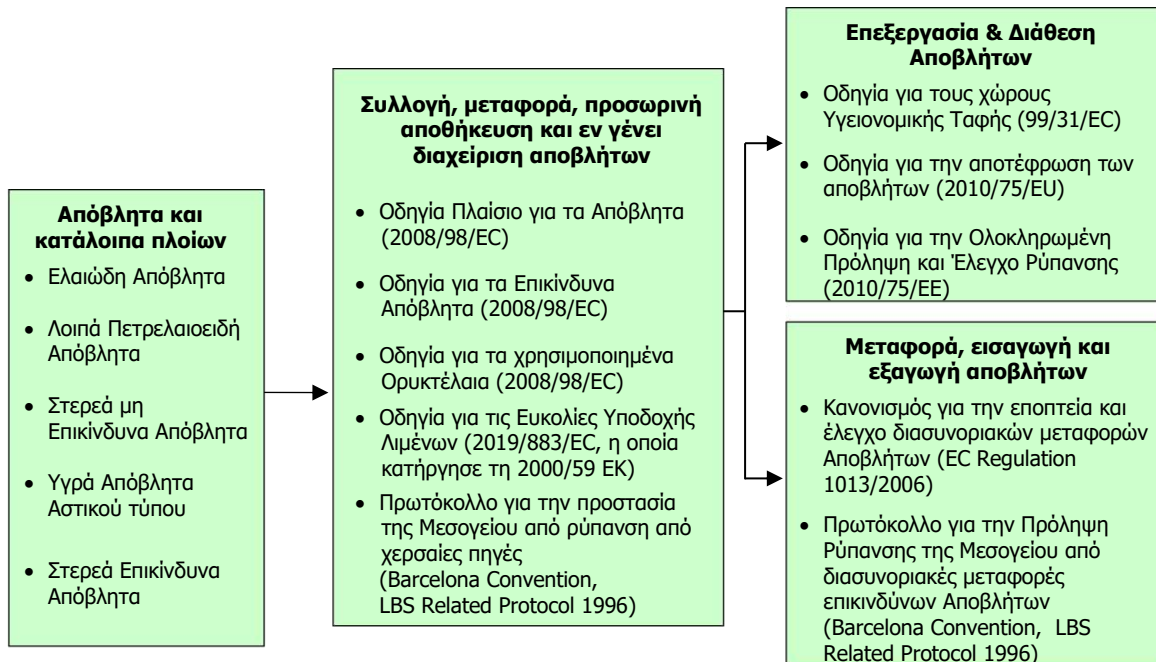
**Απόβλητα και κατάλοιπα πλοίων**

- Ελαιώδη Απόβλητα
- Λοιπά Πετρελαιοειδή Απόβλητα
- Στερεά μη Επικίνδυνα Απόβλητα
- Υγρά Απόβλητα Αστικού τύπου
- Στερεά Επικίνδυνα Απόβλητα

**Συλλογή, μεταφορά, προσωρινή αποθήκευση και εν γένει διαχείριση αποβλήτων**

- Οδηγία Πλαίσιο για τα Απόβλητα (2008/98/EC)
- Οδηγία για τα Επικίνδυνα Απόβλητα (2008/98/EC)
- Οδηγία για τα χρησιμοποιημένα Ορυκτέλαια (2008/98/EC)
- Οδηγία για τις Ευκολίες Υποδοχής Λιμένων (2019/883/EC, η οποία κατήργησε τη 2000/59 ΕΚ)
- Πρωτόκολλο για την προστασία της Μεσογείου από ρύπανση από χερσαίες πηγές (Barcelona Convention, LBS Related Protocol 1996)

**Επεξεργασία & Διάθεση Αποβλήτων**

- Οδηγία για τους χώρους Υγειονομικής Ταφής (99/31/EC)
- Οδηγία για την αποτέφρωση των αποβλήτων (2010/75/EU)
- Οδηγία για την Ολοκληρωμένη Πρόληψη και Έλεγχο Ρύπανσης (2010/75/ΕΕ)

**Μεταφορά, εισαγωγή και εξαγωγή αποβλήτων**

- Κανονισμός για την εποπτεία και έλεγχο διασυνοριακών μεταφορών Αποβλήτων (EC Regulation 1013/2006)
- Πρωτόκολλο για την Πρόληψη Ρύπανσης της Μεσογείου από διασυνοριακές μεταφορές επικινδύνων Αποβλήτων (Barcelona Convention, LBS Related Protocol 1996)